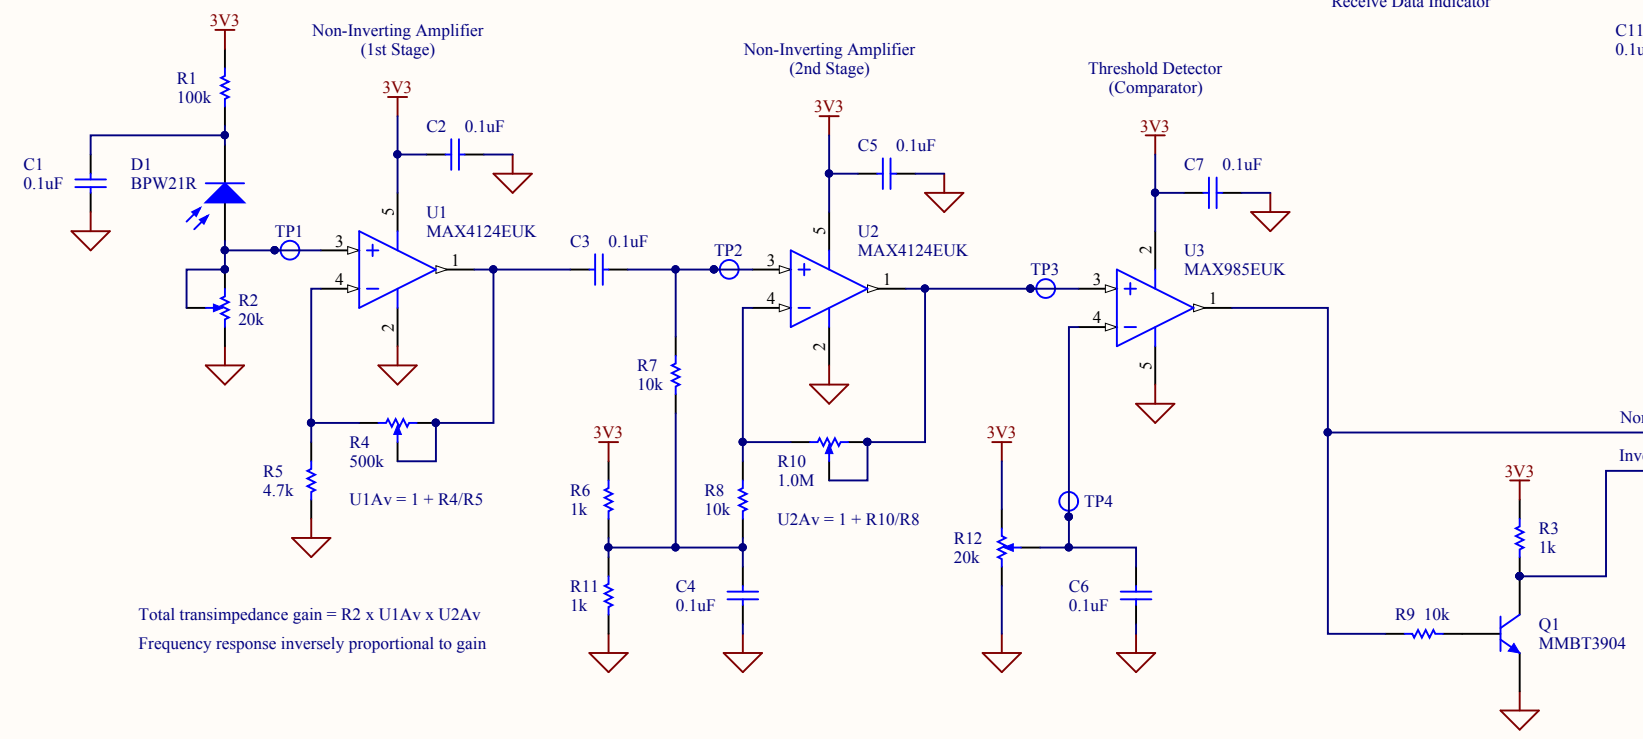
Receive Data Indicator

C11
0.1u

3V3
R1
100k

Non-Inverting Amplifier
(1st Stage)

3V3
C2 0.1uF

C1
0.1uF

D1
BPW21R

TP1
3
5
U1
MAX4124EUK
4
1
2

R2
20k

R4
500k

R5
4.7k

U1Av = 1 + R4/R5

Non-Inverting Amplifier
(2nd Stage)

3V3
C5 0.1uF

C3 0.1uF

TP2
3
5
U2
MAX4124EUK
4
1
2

R7
10k

3V3
R6
1k

R11
1k

R8
10k

R10
1.0M

U2Av = 1 + R10/R8

C4
0.1uF

Threshold Detector
(Comparator)

3V3
C7 0.1uF

TP3
3
2
U3
MAX985EUK
4
1
5

3V3
TP4
R12
20k

C6
0.1uF

Nor

Inv

3V3
R3
1k

R9 10k

Q1
MMBT3904

Total transimpedance gain = R2 x U1Av x U2Av
Frequency response inversely proportional to gain